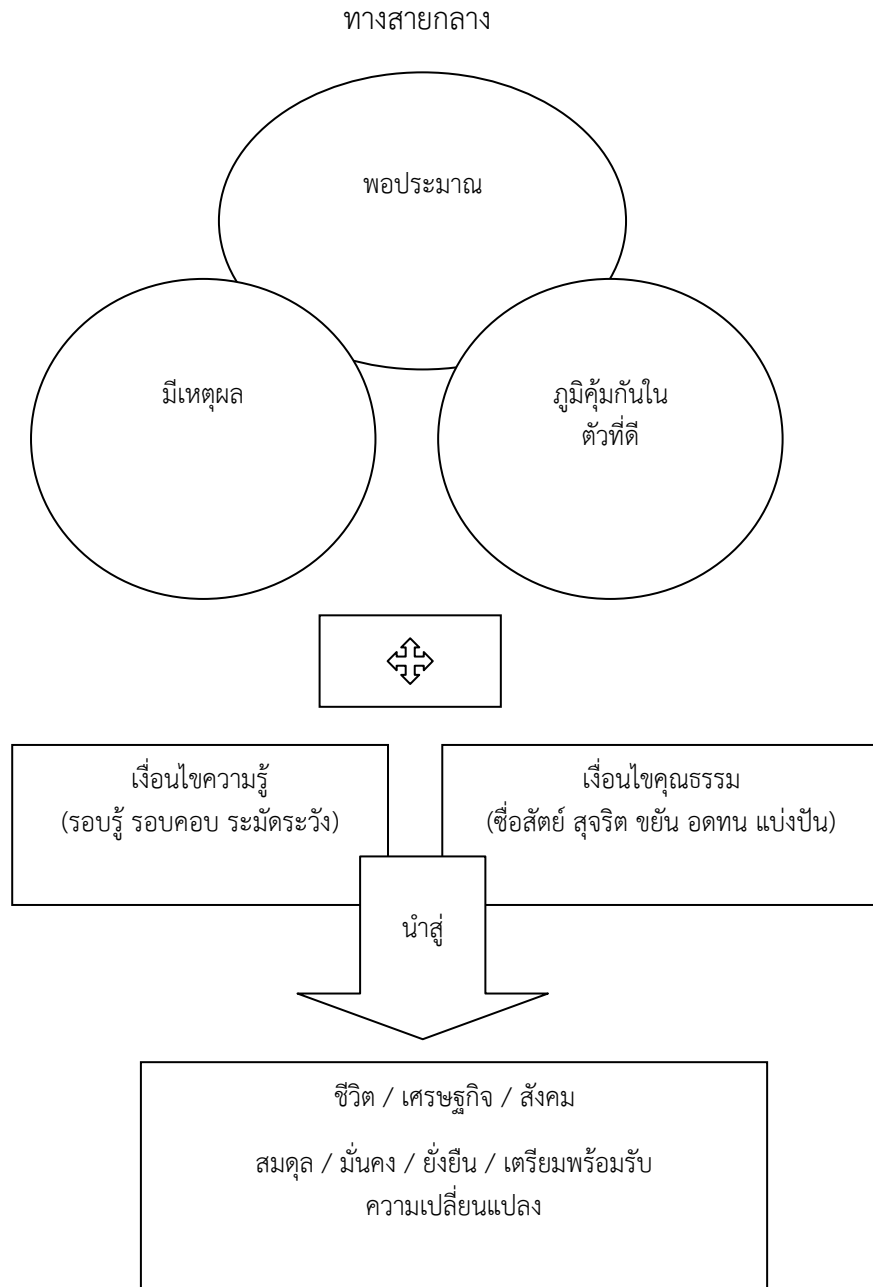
ทางสายกลาง

พอประมาณ

มีเหตุผล

ภูมิคุ้มกันในตัวที่ดี

เงื่อนไขความรู้
(รอบรู้ รอบคอบ ระมัดระวัง)

เงื่อนไขคุณธรรม
(ซื่อสัตย์ สุจริต ขยัน อดทน แบ่งปัน)

นำสู่

ชีวิต / เศรษฐกิจ / สังคม

สมดุล / มั่นคง / ยั่งยืน / เตรียมพร้อมรับความเปลี่ยนแปลง